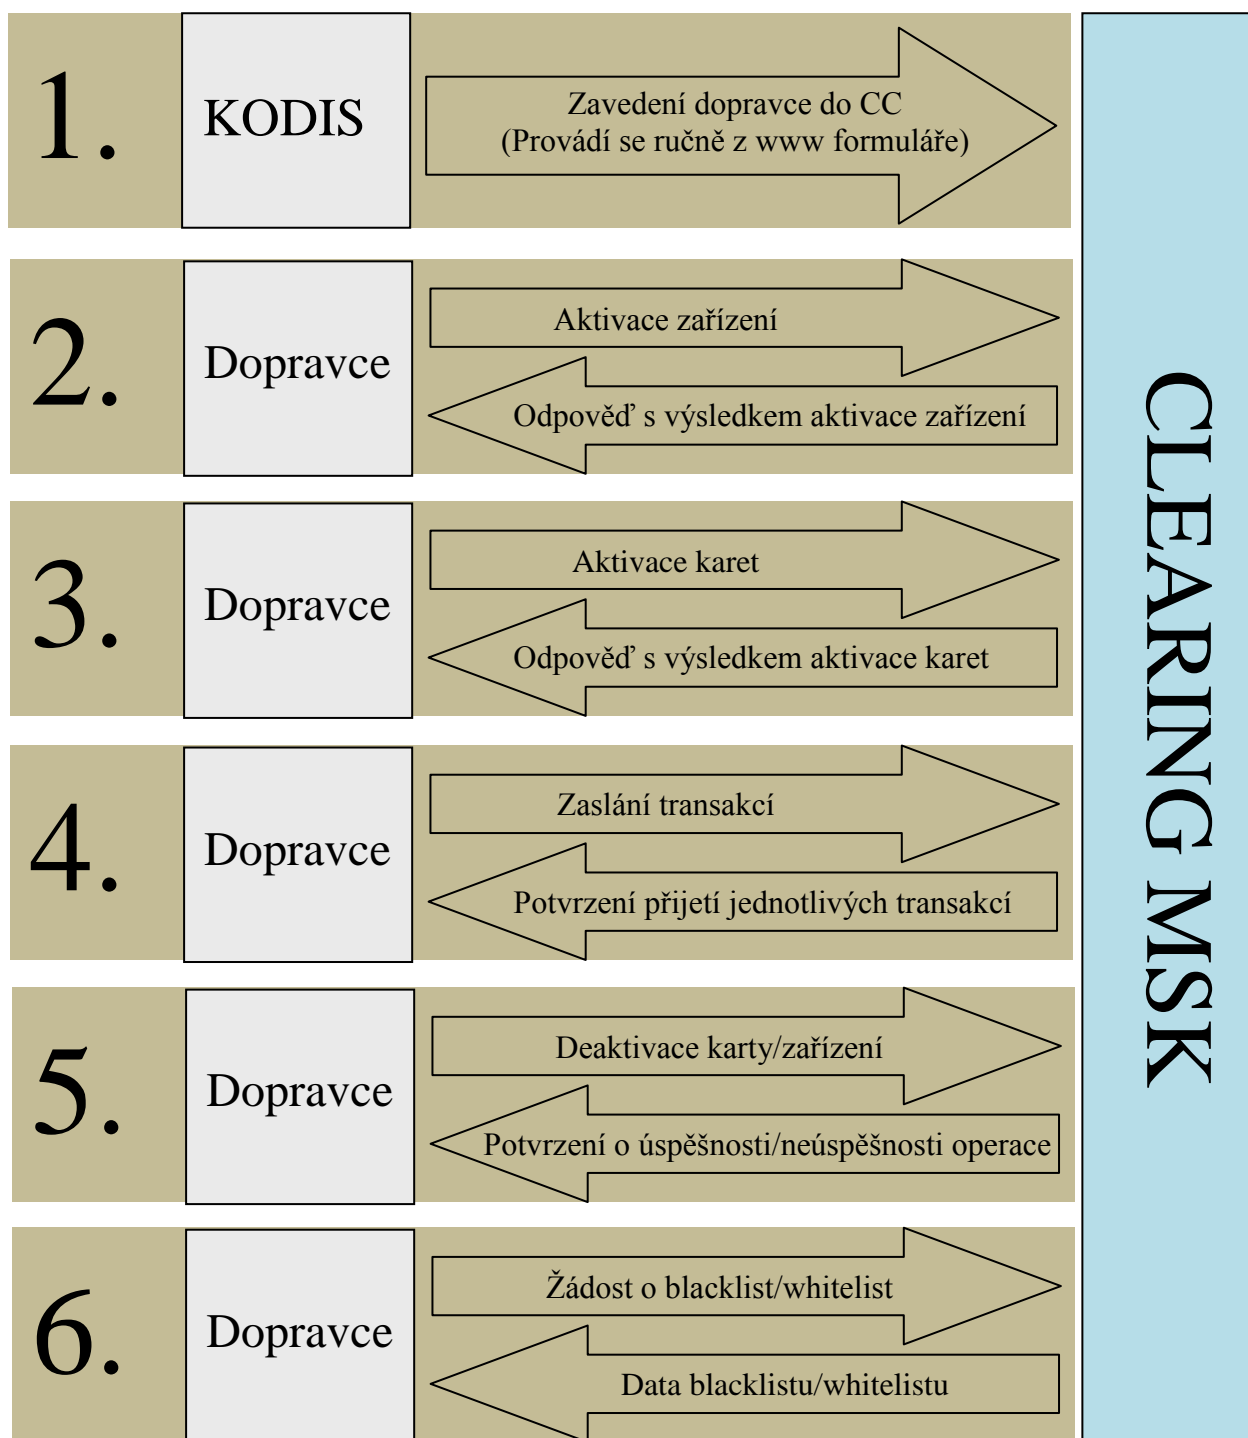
1.

KODIS

Zavedení dopravce do CC
(Provádí se ručně z www formuláře)

2.

Dopravce

Aktivace zařízení

Odpověď s výsledkem aktivace zařízení

3.

Dopravce

Aktivace karet

Odpověď s výsledkem aktivace karet

4.

Dopravce

Zaslání transakcí

Potvrzení přijetí jednotlivých transakcí

5.

Dopravce

Deaktivace karty/zařízení

Potvrzení o úspěšnosti/neúspěšnosti operace

6.

Dopravce

Žádost o blacklist/whitelist

Data blacklistu/whitelistu

CLEARING MSK